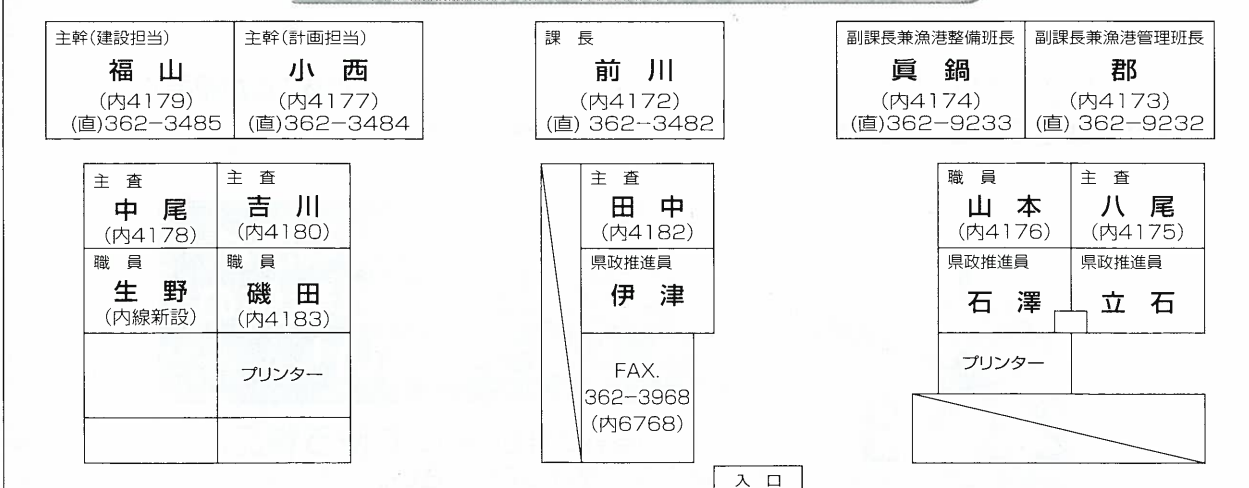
主幹(建設担当)
福 山
(内4179)
(直)362−3485

主幹(計画担当)
小 西
(内4177)
(直)362−3484

課 長
前 川
(内4172)
(直) 362−3482

副課長兼漁港整備班長
眞 鍋
(内4174)
(直)362−9233

副課長兼漁港管理班長
郡
(内4173)
(直) 362−9232

主 査
中 尾
(内4178)

主 査
吉 川
(内4180)

職 員
生 野
(内線新設)

職 員
磯 田
(内4183)

プリンター

主 査
田 中
(内4182)

県政推進員
伊 津

FAX.
362−3968
(内6768)

職 員
山 本
(内4176)

主 査
八 尾
(内4175)

県政推進員
石 澤

県政推進員
立 石

プリンター

入 口